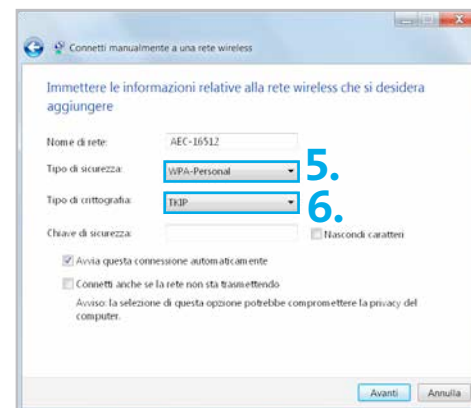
Connetti manualmente a una rete wireless

Immettere le informazioni relative alla rete wireless che si desidera aggiungere

Nome di rete: AEC-16512

Tipo di sicurezza: WPA-Personal

5.

Tipo di crittografia: TKIP

6.

Chiave di sicurezza:

Nascondi caratteri

Avvia questa connessione automaticamente

Connetti anche se la rete non sta trasmettendo

Avviso: la selezione di questa opzione potrebbe compromettere la privacy del computer.

Avanti

Annulla